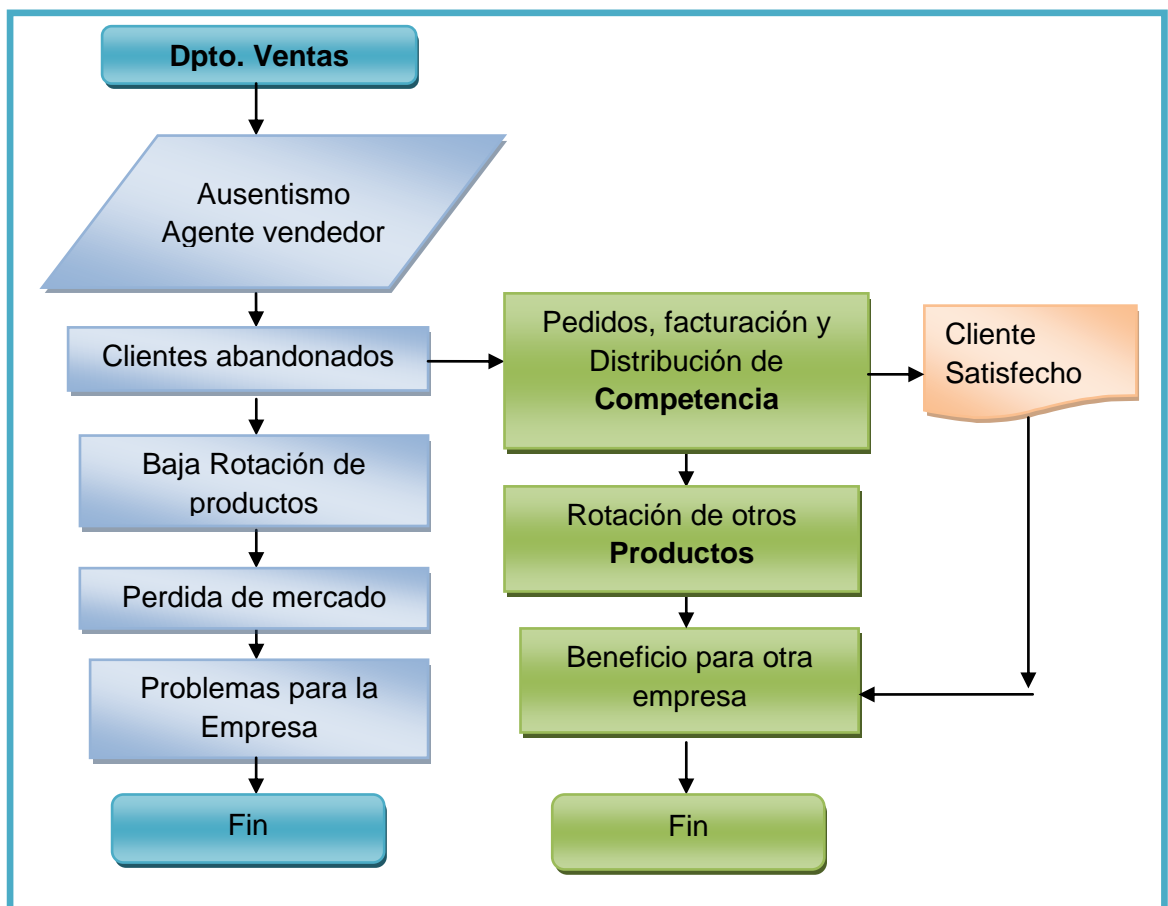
Dpto. Ventas

Ausentismo Agente vendedor

Clientes abandonados

Baja Rotación de productos

Perdida de mercado

Problemas para la Empresa

Fin

Pedidos, facturación y Distribución de **Competencia**

Cliente Satisfecho

Rotación de otros **Productos**

Beneficio para otra empresa

Fin